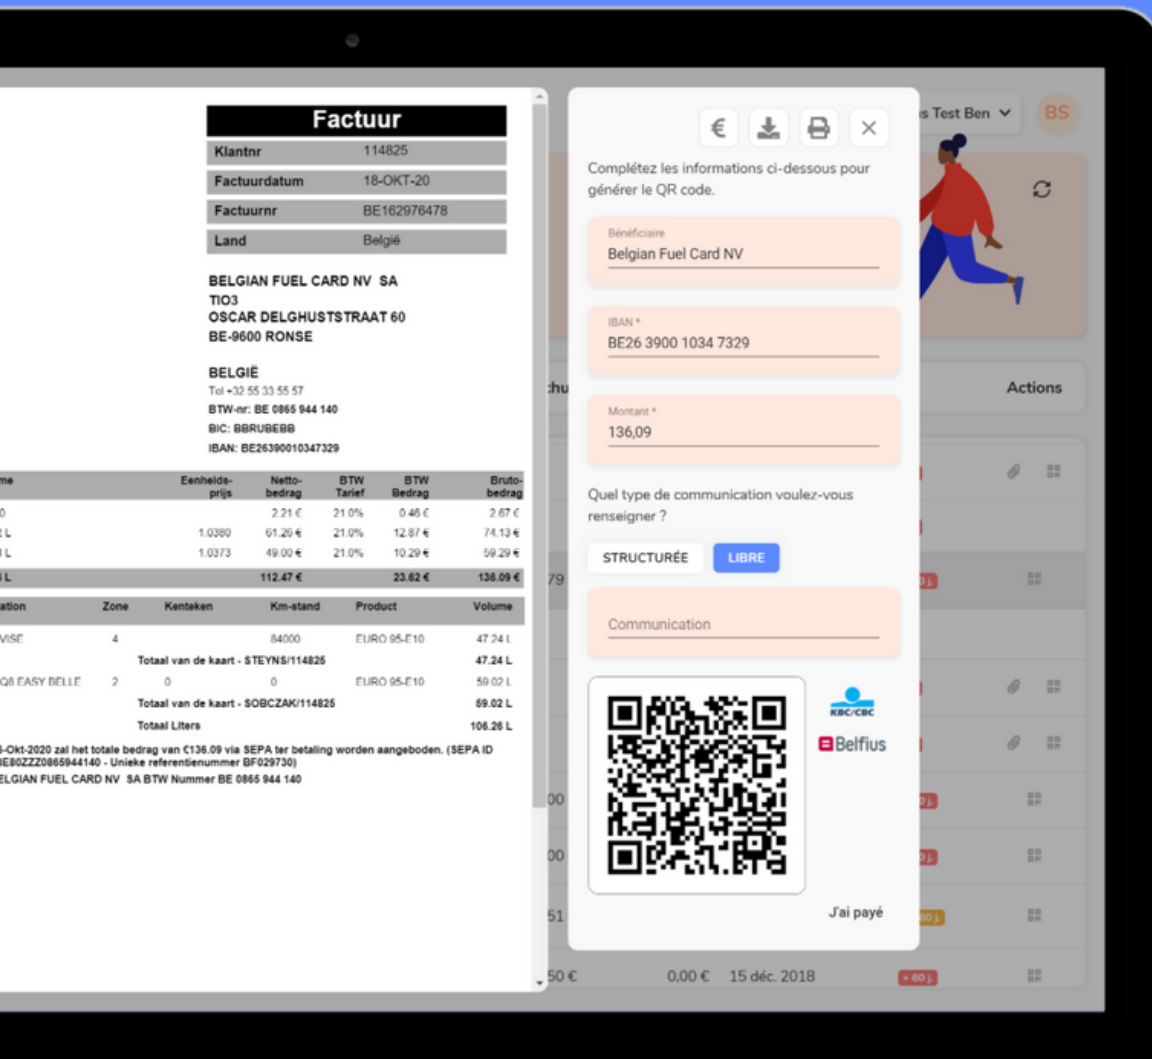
Factuur

| Klantnr | 114825 |
|---|---|
| Factuurdatum | 18-OKT-20 |
| Factuurnr | BE162976478 |
| Land | België |

BELGIAN FUEL CARD NV SA
TIO3
OSCAR DELGHUSTSTRAAT 60
BE-9600 RONSE

BELGIË
Tel +32 55 33 55 57
BTW-nr: BE 0865 944 140
BIC: BBRUBEBB
IBAN: BE26390010347329

| me | Eenheids-prijs | Netto-bedrag | BTW Tarief | BTW Bedrag | Bruto-bedrag |
|---|---|---|---|---|---|
| 0 | | 2.21 € | 21.0% | 0.46 € | 2.67 € |
| L | 1.0380 | 61.26 € | 21.0% | 12.87 € | 74.13 € |
| L | 1.0373 | 49.00 € | 21.0% | 10.29 € | 59.29 € |
| L | | 112.47 € | | 23.62 € | 136.09 € |

| ation | Zone | Kenteken | Km-stand | Product | Volume |
|---|---|---|---|---|---|
| VISE | 4 | | 84000 | EURO 95-E10 | 47.24 L |
| | | Totaal van de kaart - STEYNS/114825 | | | 47.24 L |
| Q8 EASY BELLE | 2 | 0 | 0 | EURO 95-E10 | 59.02 L |
| | | Totaal van de kaart - SOBCZAK/114825 | | | 59.02 L |
| | | Totaal Liters | | | 106.26 L |

8-Okt-2020 zal het totale bedrag van €136.09 via SEPA ter betaling worden aangeboden. (SEPA ID BE80ZZZ0865944140 - Unieke referentienummer BF029730)
ELGIAN FUEL CARD NV SA BTW Nummer BE 0865 944 140

€ ×

Complétez les informations ci-dessous pour générer le QR code.

Bénéficiaire
Belgian Fuel Card NV

IBAN *
BE26 3900 1034 7329

Montant *
136,09

Quel type de communication voulez-vous renseigner ?

STRUCTURÉE LIBRE

Communication

KBC/CBC
Belfius

J'ai payé

s Test Ben BS

chu
Actions
79
00
00
51
50 € 0,00 € 15 déc. 2018 + 60 j.